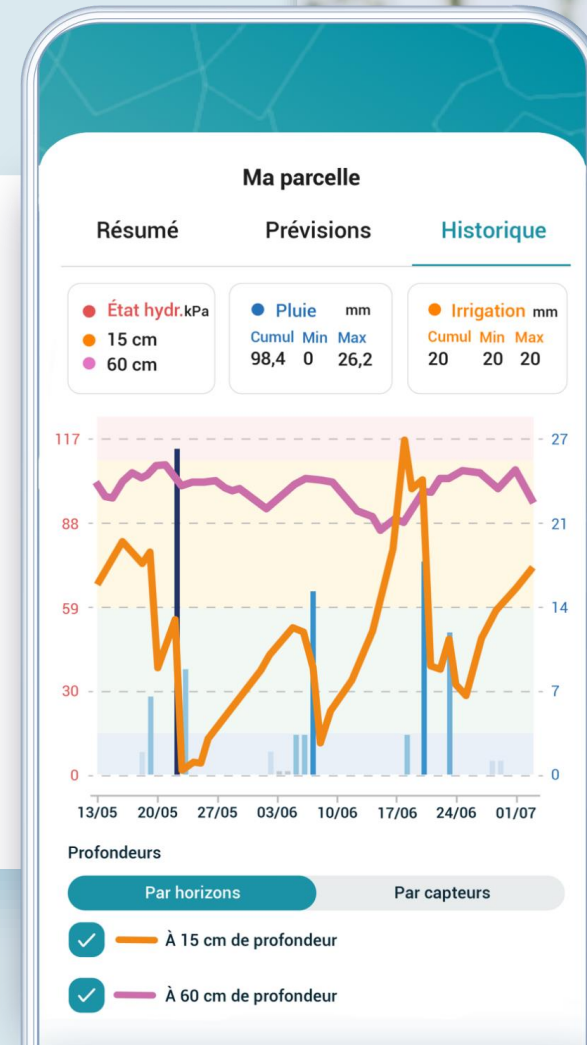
Ma parcelle

Résumé Prévisions Historique

État hydr. kPa
15 cm
60 cm

Pluie mm
Cumul Min Max
98,4 0 26,2

Irrigation mm
Cumul Min Max
20 20 20

117
88
59
30
0

27
21
14
7
0

13/05 20/05 27/05 03/06 10/06 17/06 24/06 01/07

Profondeurs

Par horizons
Par capteurs

À 15 cm de profondeur

À 60 cm de profondeur